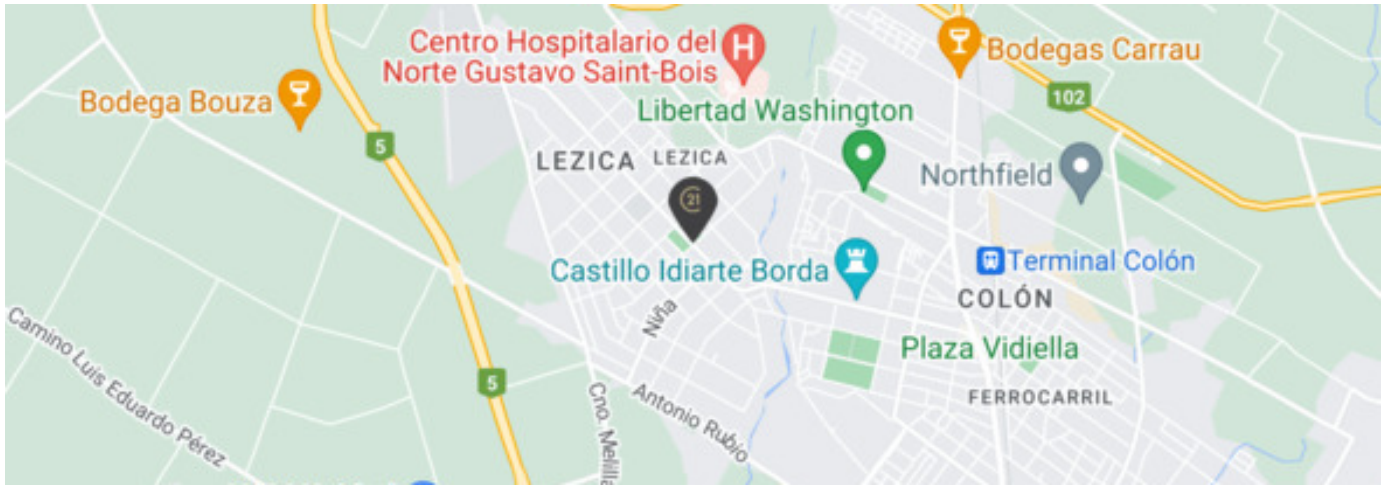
Centro Hospitalario del Norte Gustavo Saint-Bois

Bodegas Carrau

Bodega Bouza

102

Libertad Washington

5

LEZICA

LEZICA

Northfield

21

Castillo Idiarte Borda

Terminal Colón

COLÓN

Niña

Plaza Vidiella

Camino Luis Eduardo Pérez

5

FERROCARRIL

Cno. Melilla

Antonio Rubio